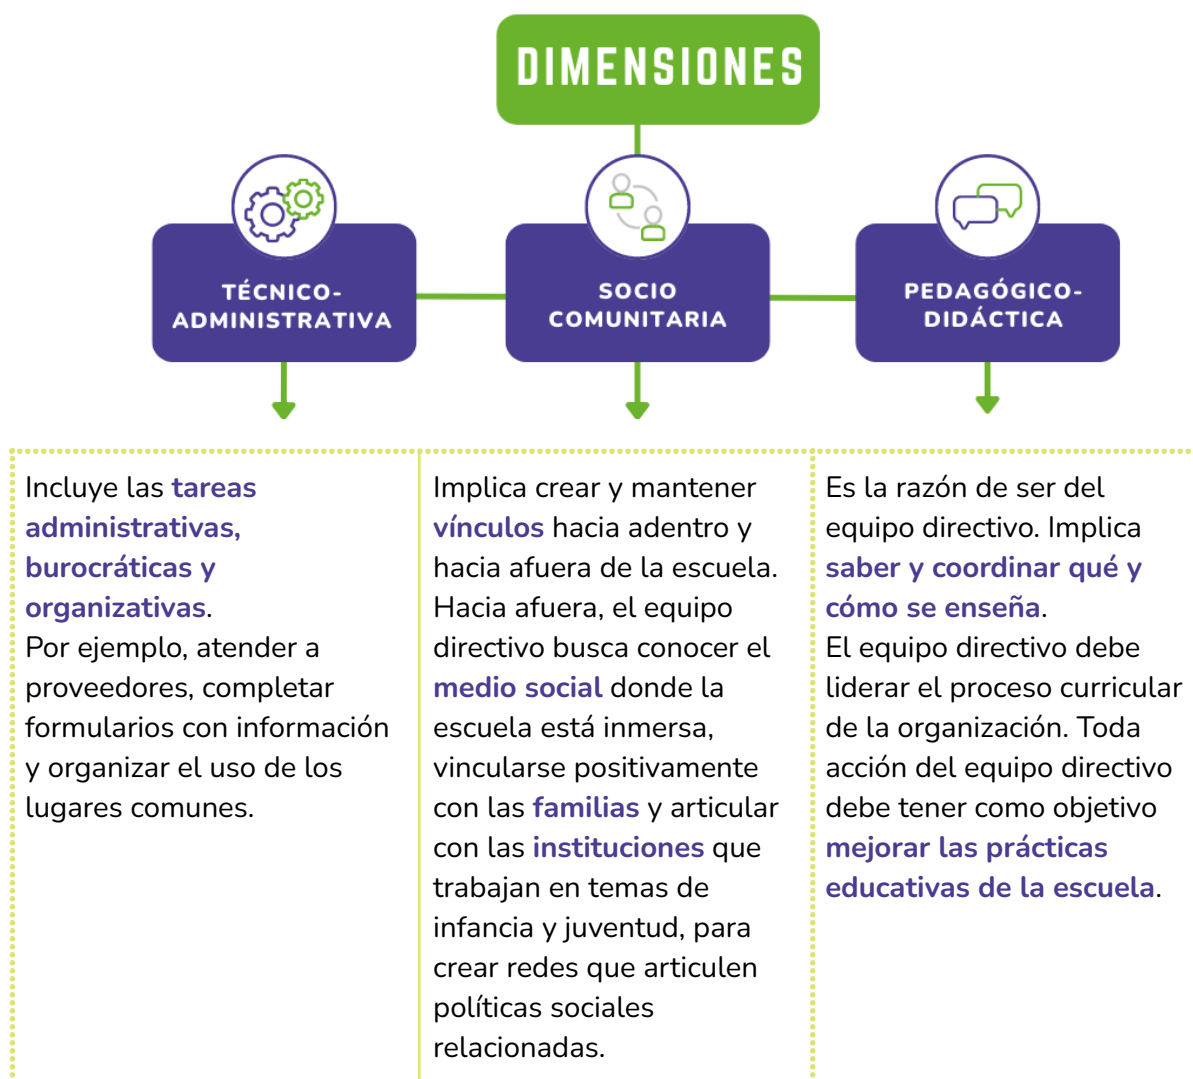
DIMENSIONES

TÉCNICO-ADMINISTRATIVA

SOCIO COMUNITARIA

PEDAGÓGICO-DIDÁCTICA

Incluye las tareas administrativas, burocráticas y organizativas.
Por ejemplo, atender a proveedores, completar formularios con información y organizar el uso de los lugares comunes.

Implica crear y mantener vínculos hacia adentro y hacia afuera de la escuela. Hacia afuera, el equipo directivo busca conocer el medio social donde la escuela está inmersa, vincularse positivamente con las familias y articular con las instituciones que trabajan en temas de infancia y juventud, para crear redes que articulen políticas sociales relacionadas.

Es la razón de ser del equipo directivo. Implica saber y coordinar qué y cómo se enseña.
El equipo directivo debe liderar el proceso curricular de la organización. Toda acción del equipo directivo debe tener como objetivo mejorar las prácticas educativas de la escuela.